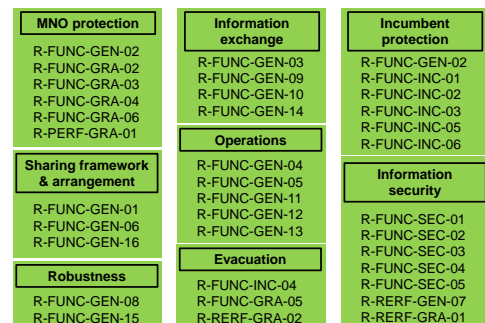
MNO protection

R-FUNC-GEN-02
R-FUNC-GRA-02
R-FUNC-GRA-03
R-FUNC-GRA-04
R-FUNC-GRA-06
R-PERF-GRA-01

Sharing framework & arrangement

R-FUNC-GEN-01
R-FUNC-GEN-06
R-FUNC-GEN-16

Robustness

R-FUNC-GEN-08
R-FUNC-GEN-15

Information exchange

R-FUNC-GEN-03
R-FUNC-GEN-09
R-FUNC-GEN-10
R-FUNC-GEN-14

Operations

R-FUNC-GEN-04
R-FUNC-GEN-05
R-FUNC-GEN-11
R-FUNC-GEN-12
R-FUNC-GEN-13

Evacuation

R-FUNC-INC-04
R-FUNC-GRA-05
R-RERF-GRA-02

Incumbent protection

R-FUNC-GEN-02
R-FUNC-INC-01
R-FUNC-INC-02
R-FUNC-INC-03
R-FUNC-INC-05
R-FUNC-INC-06

Information security

R-FUNC-SEC-01
R-FUNC-SEC-02
R-FUNC-SEC-03
R-FUNC-SEC-04
R-FUNC-SEC-05
R-RERF-GEN-07
R-RERF-GRA-01